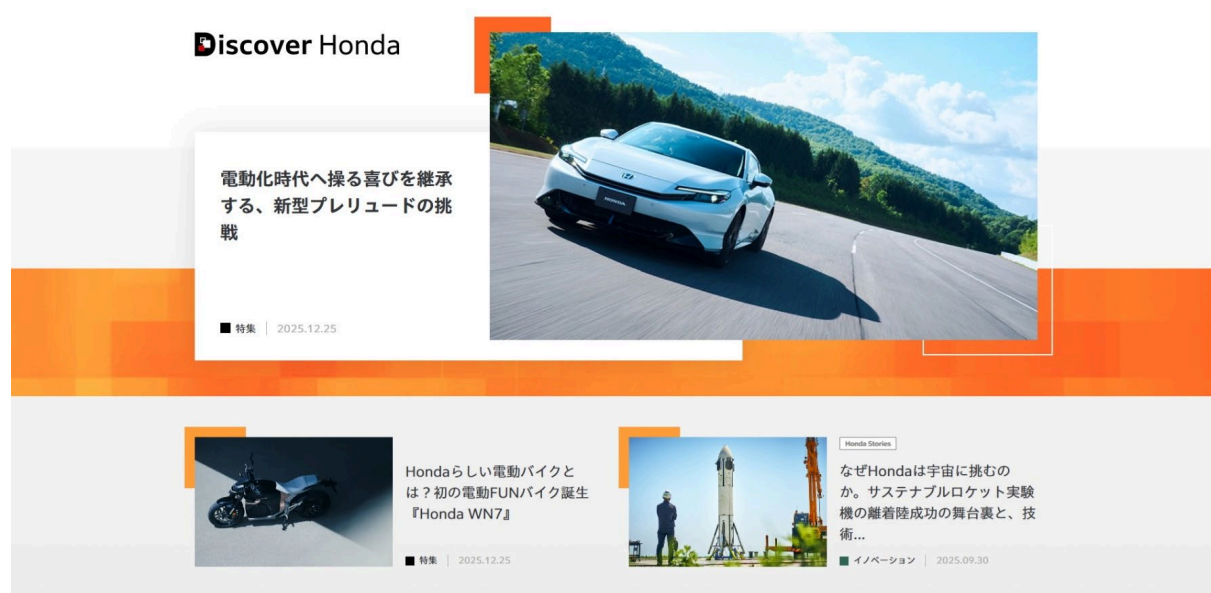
Discover Honda

電動化時代へ操る喜びを継承する、新型プレリュードの挑戦

特集 | 2025.12.25

HONDA

Hondaらしい電動バイクとは？初の電動FUNバイク誕生『Honda WN7』

特集 | 2025.12.25

Honda Stories

なぜHondaは宇宙に挑むのか。サステナブルロケット実験機の離着陸成功の舞台裏と、技術...

イノベーション | 2025.09.30